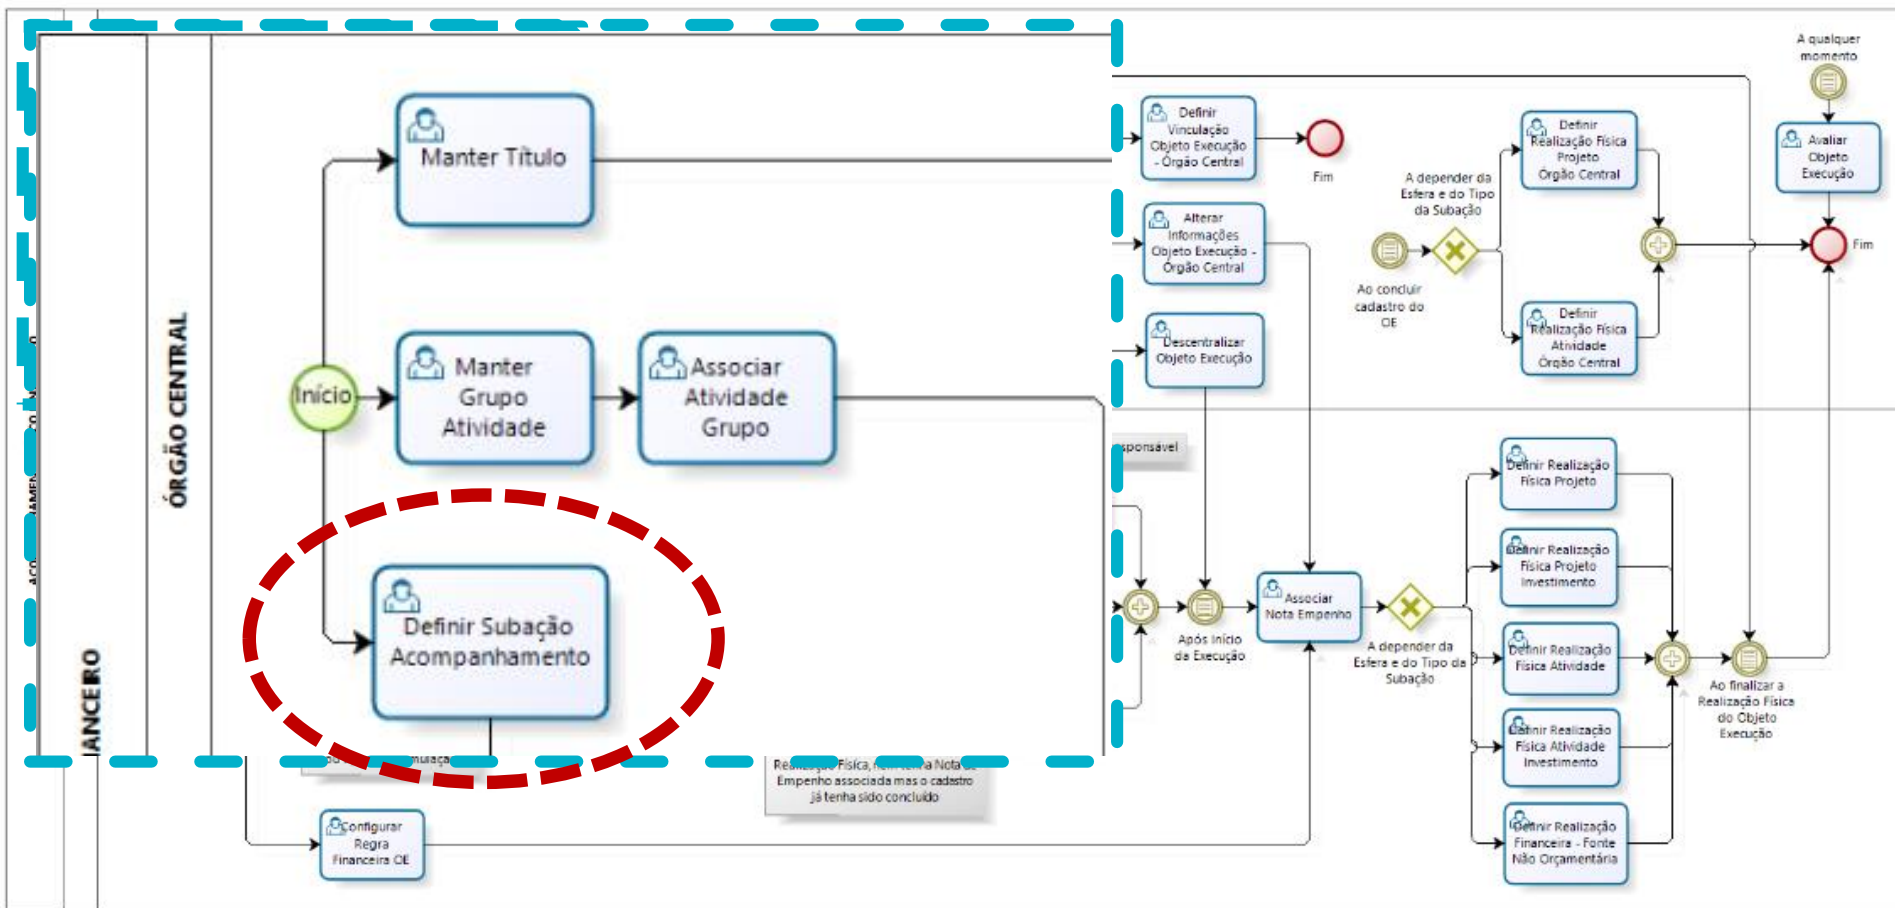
ÓRGÃO CENTRAL

ANCEIRO

Manter Título

Início

Manter Grupo Atividade

Associar Atividade Grupo

Definir Subação Acompanhamento

Definir Vinculação Objeto Execução - Órgão Central

Fim

Alterar Informações Objeto Execução - Órgão Central

Descentralizar Objeto Execução

A qualquer momento

Avaliar Objeto Execução

Definir Realização Física Projeto Orgão Central

A depender da Esfera e do Tipo da Subação

Ao concluir cadastro do OE

Definir Realização Física Atividade Órgão Central

Fim

sponsável

Definir Realização Física Projeto

Definir Realização Física Projeto Investimento

Após Início da Execução

Associar Nota Empenho

A depender da Esfera e do Tipo da Subação

Definir Realização Física Atividade

Ao finalizar a Realização Física do Objeto Execução

Definir Realização Física Atividade Investimento

Definir Realização Financeira - Fonte Não Orçamentária

Realização Física, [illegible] Nota de Empenho associada mas o cadastro já tenha sido concluído

Configurar Regra Financeira OE